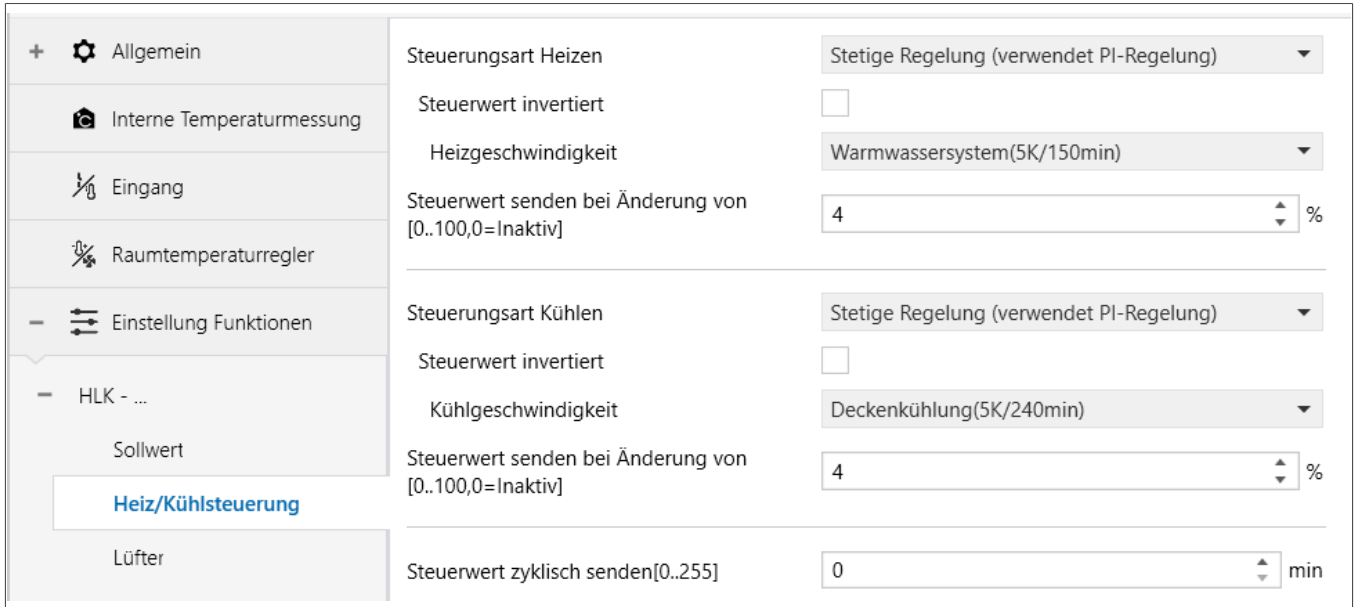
+ Allgemein

Interne Temperaturmessung

Eingang

Raumtemperaturregler

– Einstellung Funktionen

– HLK - ...

Sollwert

Heiz/Kühlsteuerung

Lüfter

Steuerungsart Heizen | Stetige Regelung (verwendet PI-Regelung)

Steuerwert invertiert

Heizgeschwindigkeit | Warmwassersystem(5K/150min)

Steuerwert senden bei Änderung von [0..100,0=Inaktiv] | 4 %

Steuerungsart Kühlen | Stetige Regelung (verwendet PI-Regelung)

Steuerwert invertiert

Kühlgeschwindigkeit | Deckenkühlung(5K/240min)

Steuerwert senden bei Änderung von [0..100,0=Inaktiv] | 4 %

Steuerwert zyklisch senden[0..255] | 0 min